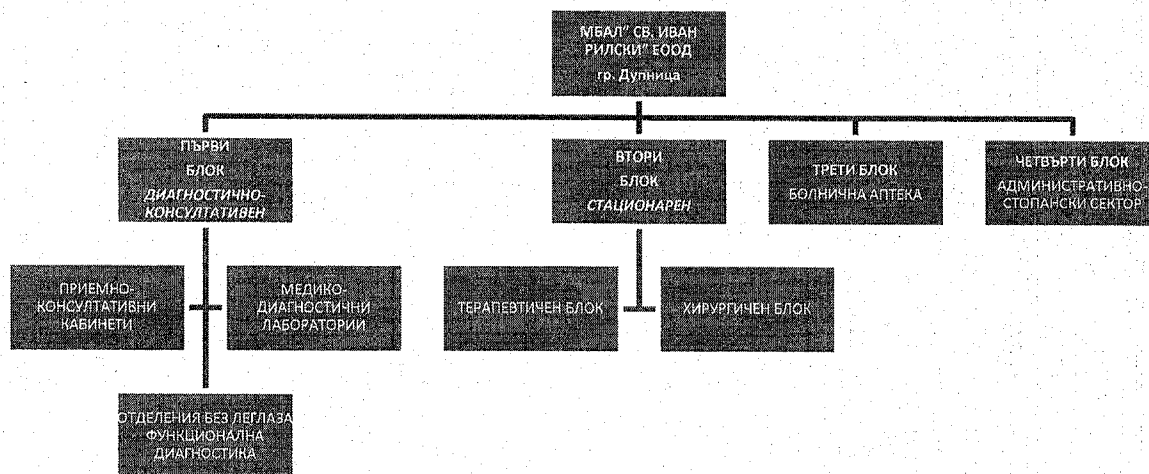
МБАЛ" СВ. ИВАН РИЛСКИ" ЕООД
гр. Дупница

ПЪРВИ БЛОК
ДИАГНОСТИЧНО-КОНСУЛТАТИВЕН

ВТОРИ БЛОК
СТАЦИОНАРЕН

ТРЕТИ БЛОК
БОЛНИЧНА АПТЕКА

ЧЕТВЪРТИ БЛОК
АДМИНИСТРАТИВНО-СТОПАНСКИ СЕКТОР

ПРИЕМНО-КОНСУЛТАТИВНИ КАБИНЕТИ

МЕДИКО-ДИАГНОСТИЧНИ ЛАБОРАТОРИИ

ТЕРАПЕВТИЧЕН БЛОК

ХИРУРГИЧЕН БЛОК

ОТДЕЛЕНИЯ БЕЗ ЛЕГЛАЗА ФУНКЦИОНАЛНА ДИАГНОСТИКА